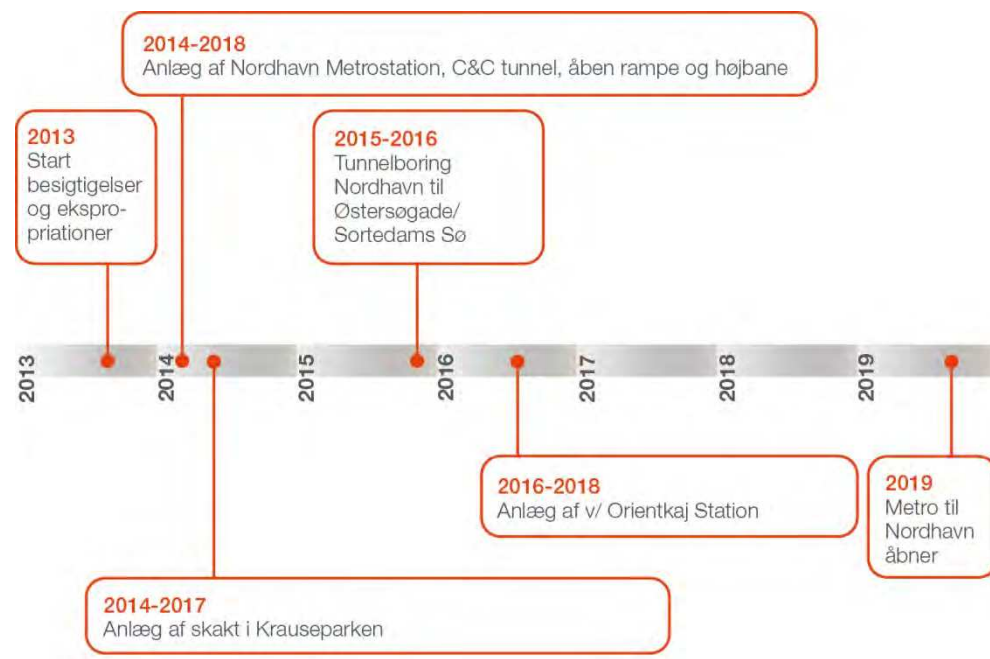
2014-2018
Anlæg af Nordhavn Metrostation, C&C tunnel, åben rampe og højbane

2013
Start besigtigelser og ekspropriationer

2015-2016
Tunnelboring Nordhavn til Østersøgade/ Sortedams Sø

2013 2014 2015 2016 2017 2018 2019

2016-2018
Anlæg af v/ Orientkaj Station

2019
Metro til Nordhavn åbner

2014-2017
Anlæg af skakt i Krauseparken